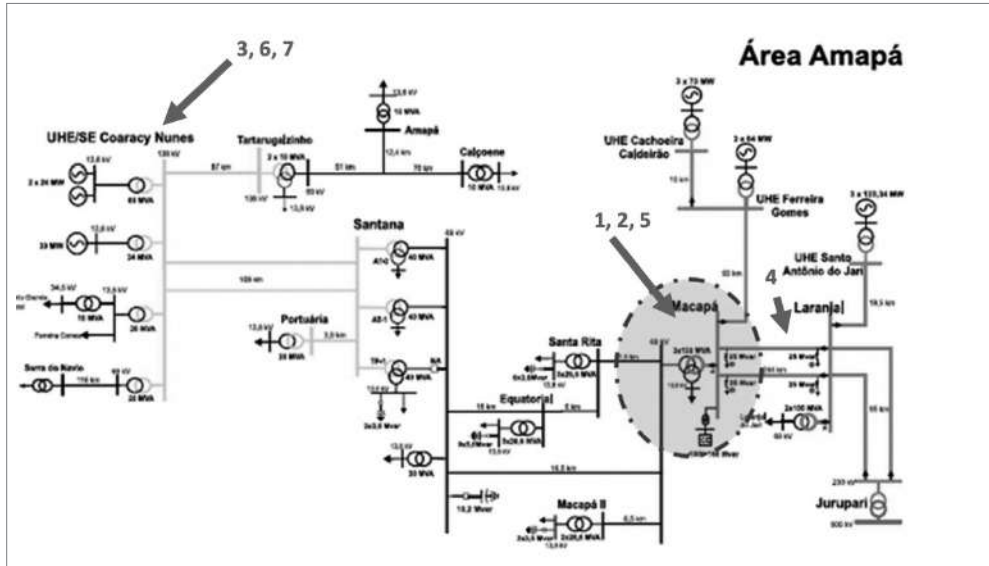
3, 6, 7

Área Amapá

UHE/SE Coaracy Nunes

13,8 kV

2 x 24 MW

69 MVA

138 kV

13,8 kV

30 MW

34 MVA

34,5 kV

13,8 kV

15 MVA

26 MVA

Serra do Navio

20 MVA

Tartarugalzinho

3 x 10 MVA

67 km

51 km

138 kV

13,8 kV

13,8 kV

10 MVA

Amapá

72 km

Calçoene

10 MVA

13,8 kV

Santana

69 kV

40 MVA

40 MVA

40 MVA

109 km

Portuária

13,8 kV

20 MVA

3,0 km

13,8 kV

3x3,0 Mvar

NA

13,8 kV

30 MVA

10,2 Mvar

Santa Rita

3x26,6 MVA

13,8 kV

Equatorial

3x26,6 MVA

13,8 kV

15 km

6 km

16,5 km

Macapá II

2x26,6 MVA

13,8 kV

6,5 km

1, 2, 5

Macapá

69 kV

3x133 MVA

UHE Cachoeira Caldeirão

3 x 73 MW

UHE Ferreira Gomes

3 x 84 MW

UHE Santo Antônio do Jari

3 x 123,34 MW

4

Laranjal

25 Mvar

25 Mvar

25 Mvar

25 Mvar

2x100 MVA

69 kV

230 kV

Jurupari

500 kV